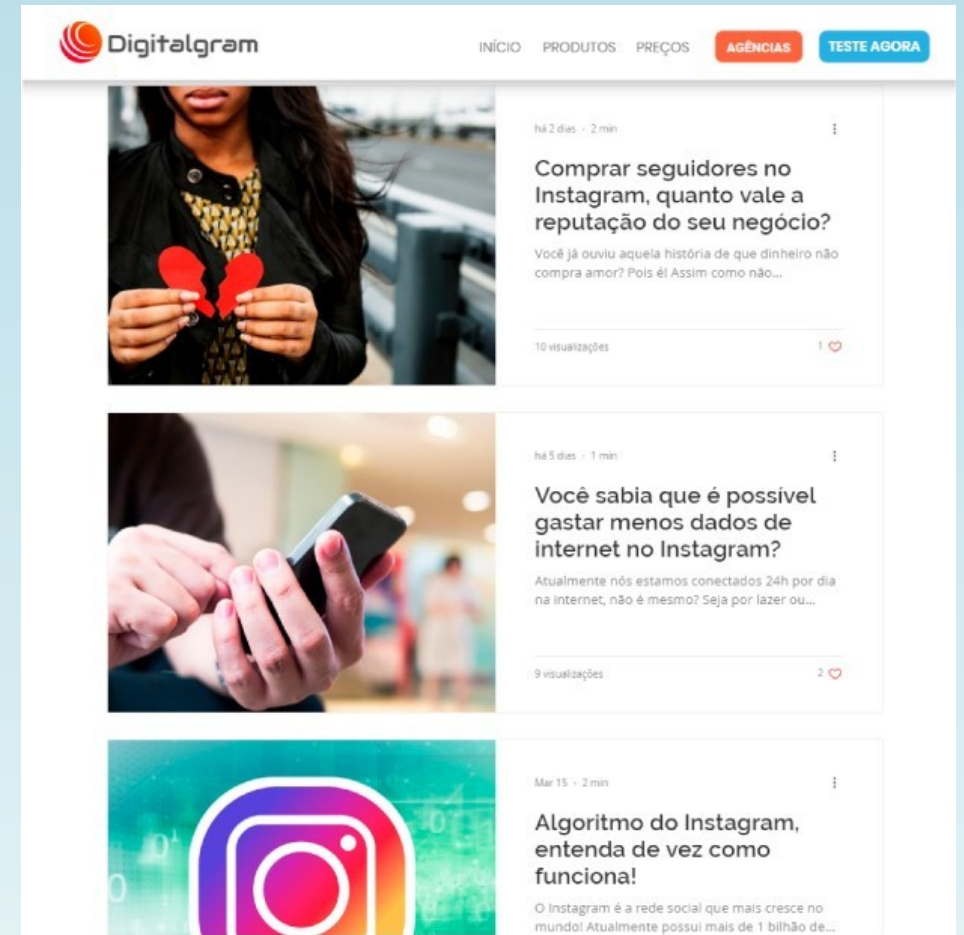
Digitalgram

INÍCIO PRODUTOS PREÇOS AGÊNCIAS TESTE AGORA

há 2 dias · 2 min

Comprar seguidores no Instagram, quanto vale a reputação do seu negócio?

Você já ouviu aquela história de que dinheiro não compra amor? Pois é! Assim como não...

10 visualizações 1

há 5 dias · 1 min

Você sabia que é possível gastar menos dados de internet no Instagram?

Atualmente nós estamos conectados 24h por dia na internet, não é mesmo? Seja por lazer ou...

9 visualizações 2

Mar 15 · 2 min

Algoritmo do Instagram, entenda de vez como funciona!

O Instagram é a rede social que mais cresce no mundo! Atualmente possui mais de 1 bilhão de...